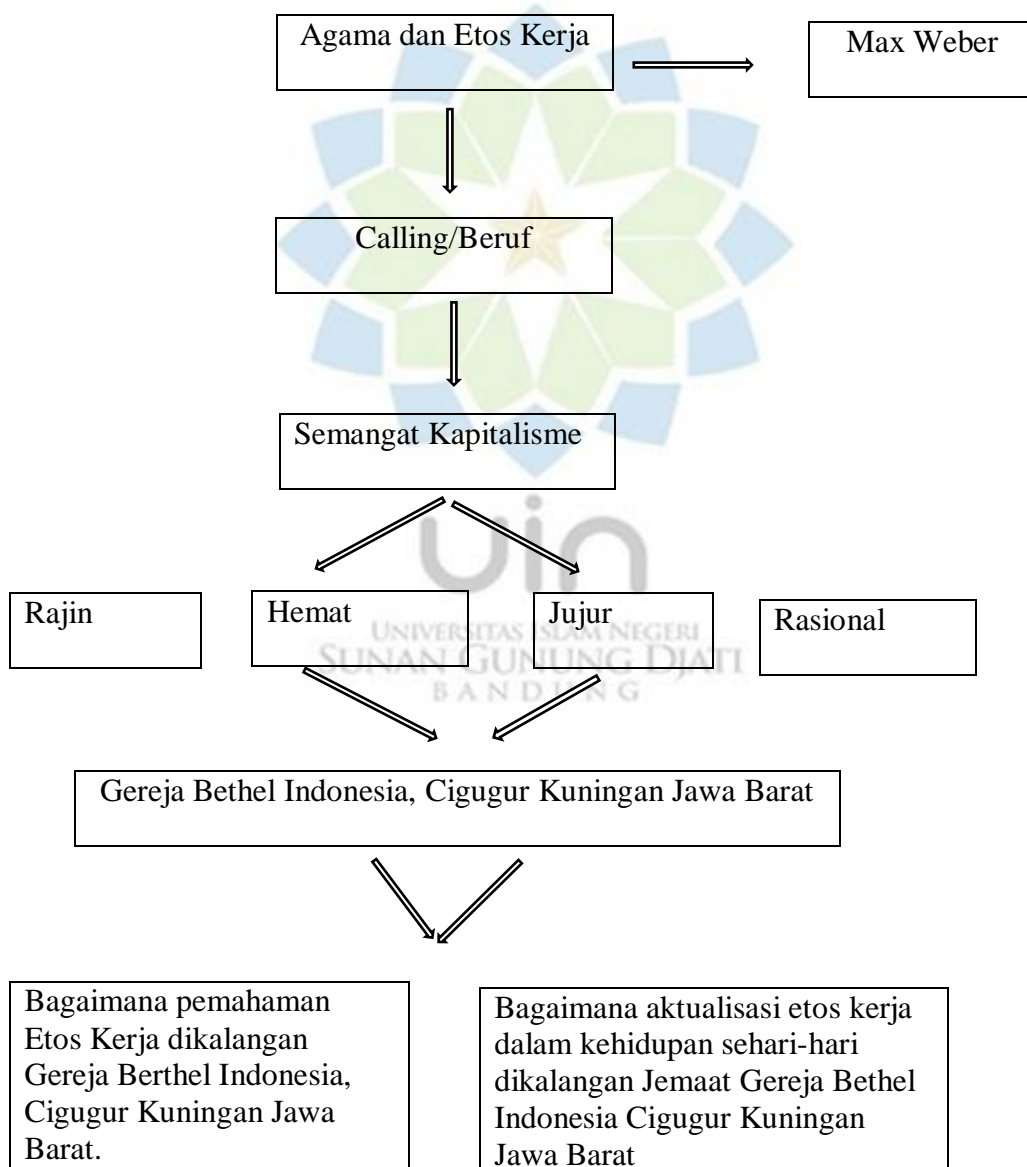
Agama dan Etos Kerja

Max Weber

Calling/Beruf

Semangat Kapitalisme

Rajin

Hemat

Jujur

Rasional

UNIVERSITAS ISLAM NEGERI
SUNAN GUNUNG DJATI
BANDUNG

Gereja Bethel Indonesia, Cigugur Kuningan Jawa Barat

Bagaimana pemahaman Etos Kerja dikalangan Gereja Berthel Indonesia, Cigugur Kuningan Jawa Barat.

Bagaimana aktualisasi etos kerja dalam kehidupan sehari-hari dikalangan Jemaat Gereja Bethel Indonesia Cigugur Kuningan Jawa Barat